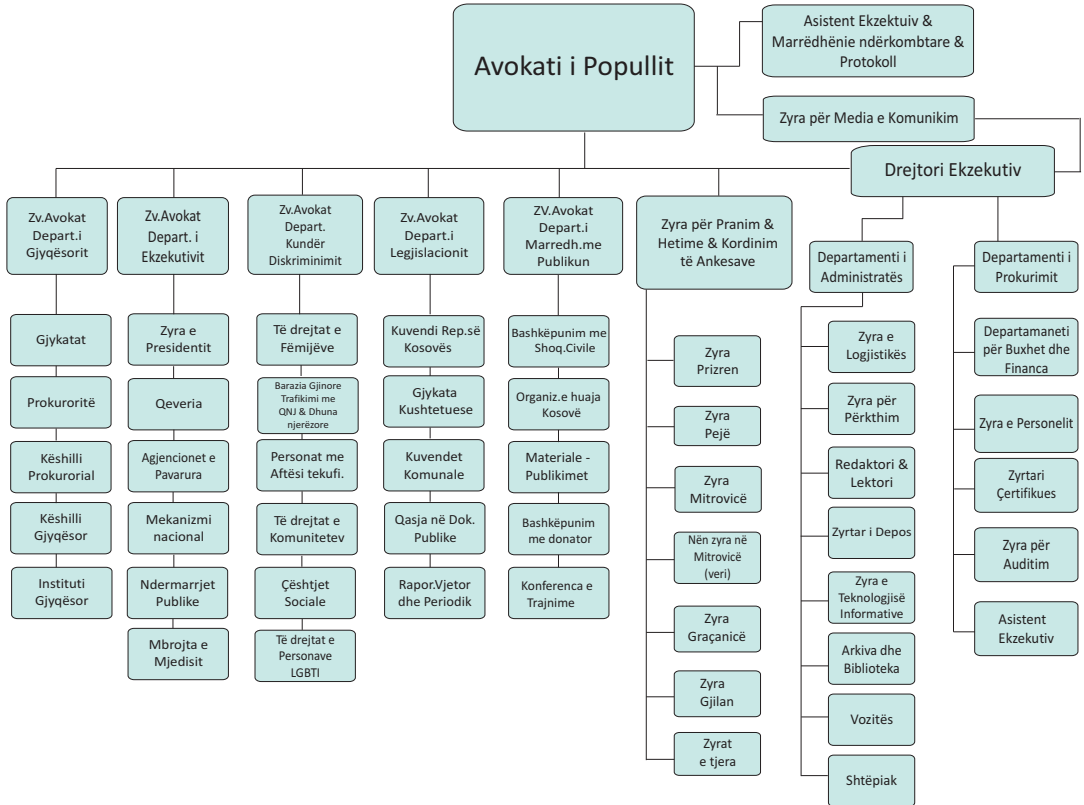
Avokati i Popullit

Asistent Ekzekutiv & Marrëdhënie ndërkombtare & Protokoll

Zyra për Media e Komunikim

Drejtori Ekzekutiv

Zv.Avokat Depart.i Gjyqësorit

Gjykatat

Prokuroritë

Këshilli Prokurorial

Këshilli Gjyqësor

Instituti Gjyqësor

Zv.Avokat Depart. i Ekzekutivit

Zyra e Presidentit

Qeveria

Agjencionet e Pavarura

Mekanizmi nacional

Ndermarrjet Publike

Mbrojta e Mjedisit

Zv.Avokat Depart. Kundër Diskriminimit

Të drejtat e Fëmijëve

Barazia Gjinore Trafikimi me QNJ & Dhuna njerëzore

Personat me Aftësi tekufi.

Të drejtat e Komunitetev

Çështjet Sociale

Të drejtat e Personave LGBTI

Zv.Avokat Depart.i Legjislacionit

Kuvendi Rep.së Kosovës

Gjykata Kushtetuese

Kuvendet Komunale

Qasja në Dok. Publike

Rapor.Vjetor dhe Periodik

ZV.Avokat Depart.i Marredh.me Publikun

Bashkëpunim me Shoq.Civile

Organiz.e huaja Kosovë

Materiale - Publikimet

Bashkëpunim me donator

Konferenca e Trajnime

Zyra për Pranim & Hetime & Kordinim të Ankesave

Zyra Prizren

Zyra Pejë

Zyra Mitrovicë

Nën zyra në Mitrovicë (veri)

Zyra Graçanicë

Zyra Gjilan

Zyrat e tjera

Departamenti i Administratës

Zyra e Logjistikës

Zyra për Përkthim

Redaktori & Lektori

Zyrtar i Depos

Zyra e Teknologjisë Informative

Arkiva dhe Biblioteka

Vozitës

Shtëpiak

Departamenti i Prokurimit

Departamaneti për Buxhet dhe Financa

Zyra e Personelit

Zyrtari Çertifikues

Zyra për Auditim

Asistent Ekzekutiv